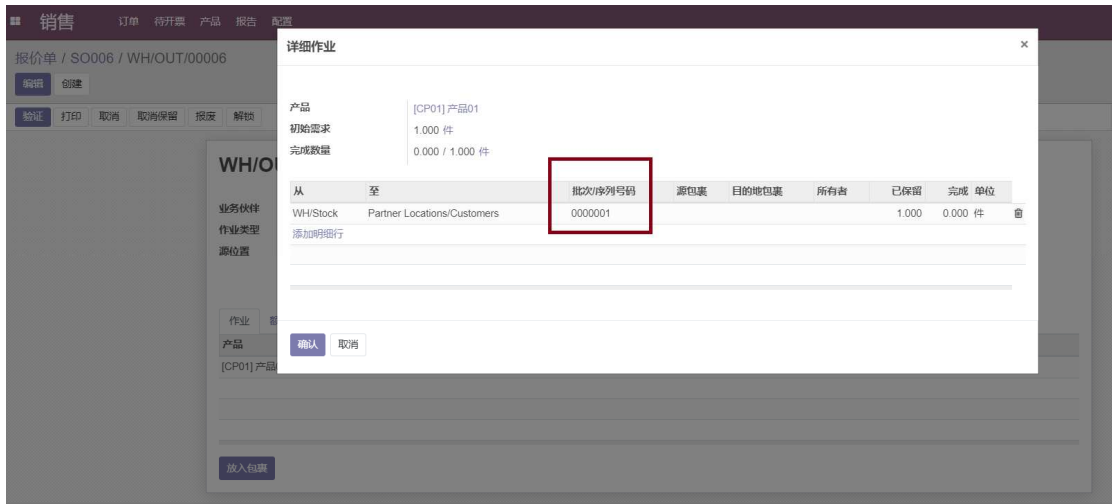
销售 订单 待开票 产品 报告 配置

报价单 / SO006 / WH/OUT/00006

编辑 创建

验证 打印 取消 取消保留 报废 解锁

WH/O

业务伙伴
作业类型
源位置

作业

产品
[CP01] 产品

放入包裹

详细作业

×

产品 [CP01] 产品01
初始需求 1.000 件
完成数量 0.000 / 1.000 件

| 从 | 至 | 批次/序列号码 | 源包裹 | 目的地包裹 | 所有者 | 已保留 | 完成 | 单位 |
|---|---|---|---|---|---|---|---|---|
| WH/Stock | Partner Locations/Customers | 0000001 | | | | 1.000 | 0.000 | 件 |

添加明细行

确认 取消